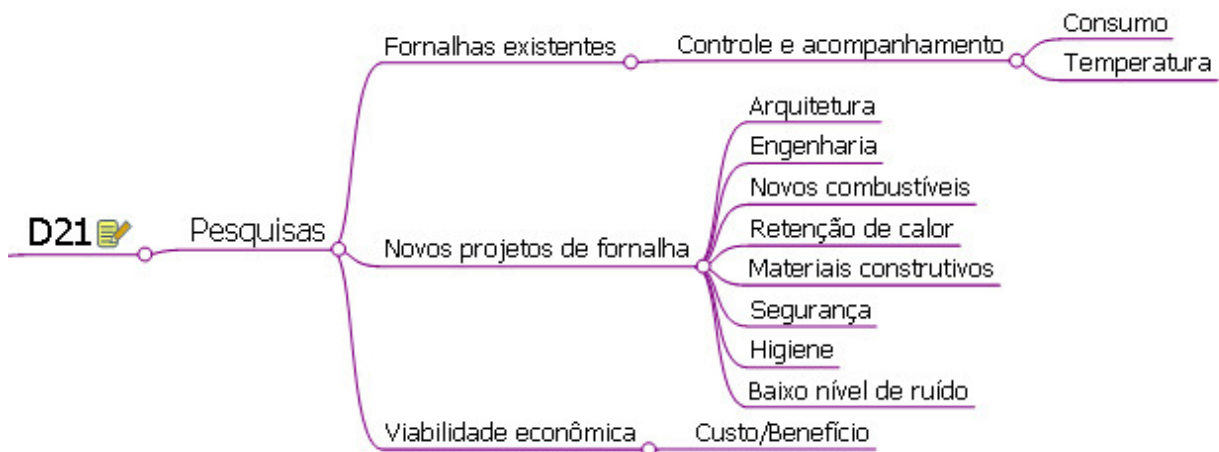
D21

Pesquisas

Fornalhas existentes

Controle e acompanhamento

Consumo

Temperatura

Novos projetos de fornalha

Arquitetura

Engenharia

Novos combustíveis

Retenção de calor

Materiais construtivos

Segurança

Higiene

Baixo nível de ruído

Viabilidade econômica

Custo/Benefício